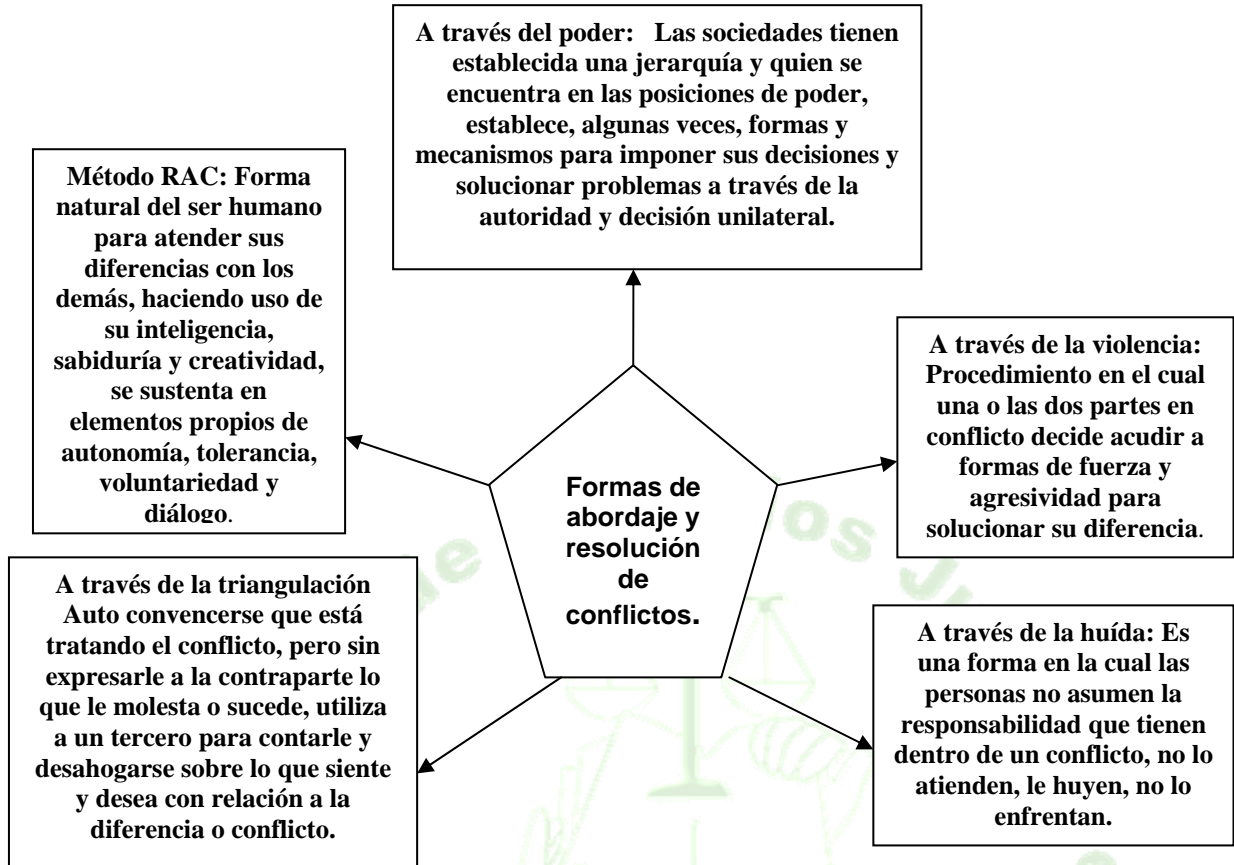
A través del poder: Las sociedades tienen establecida una jerarquía y quien se encuentra en las posiciones de poder, establece, algunas veces, formas y mecanismos para imponer sus decisiones y solucionar problemas a través de la autoridad y decisión unilateral.

Método RAC: Forma natural del ser humano para atender sus diferencias con los demás, haciendo uso de su inteligencia, sabiduría y creatividad, se sustenta en elementos propios de autonomía, tolerancia, voluntariedad y diálogo.

Formas de abordaje y resolución de conflictos.

A través de la violencia: Procedimiento en el cual una o las dos partes en conflicto decide acudir a formas de fuerza y agresividad para solucionar su diferencia.

A través de la triangulación Auto convencerse que está tratando el conflicto, pero sin expresarle a la contraparte lo que le molesta o sucede, utiliza a un tercero para contarle y desahogarse sobre lo que siente y desea con relación a la diferencia o conflicto.

A través de la huída: Es una forma en la cual las personas no asumen la responsabilidad que tienen dentro de un conflicto, no lo atienden, le huyen, no lo enfrentan.